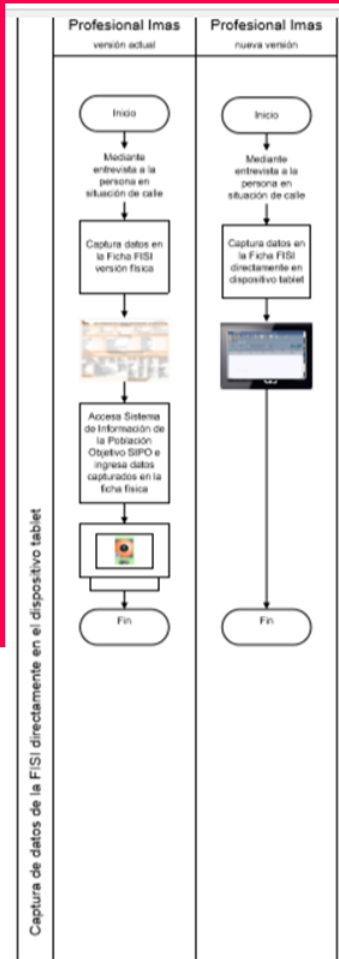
Captura de datos de la FISI directamente en el dispositivo tablet

Profesional Imas
versión actual

Inicio

Mediante entrevista a la persona en situación de calle

Captura datos en la Ficha FISI versión física

Accesa Sistema de Información de la Población Objetivo SIPO e ingresa datos capturados en la ficha física

Fin

Profesional Imas
nueva versión

Inicio

Mediante entrevista a la persona en situación de calle

Captura datos en la Ficha FISI directamente en dispositivo tablet

Fin